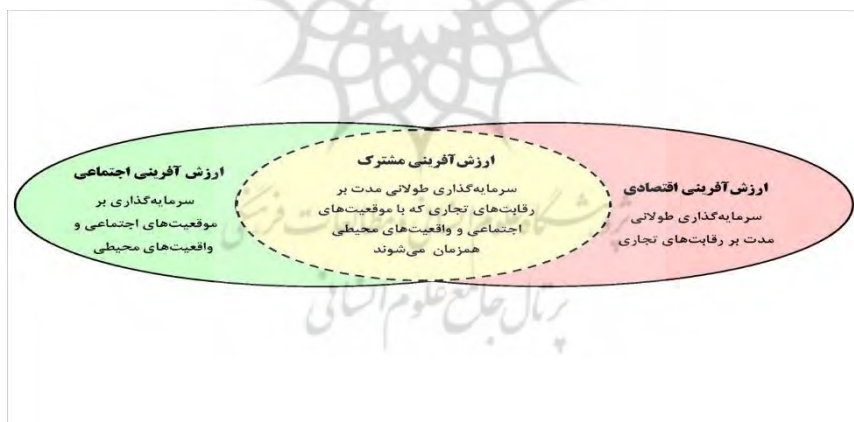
ارزش آفرینی اجتماعی
سرمایه‌گذاری بر موقعیت‌های اجتماعی و واقعیت‌های محیطی

ارزش‌آفرینی مشترک
سرمایه‌گذاری طولانی مدت بر رقابت‌های تجاری که با موقعیت‌های اجتماعی و واقعیت‌های محیطی همزمان می‌شوند

ارزش‌آفرینی اقتصادی
سرمایه‌گذاری طولانی مدت بر رقابت‌های تجاری

پرتال جامع علوم انسانی